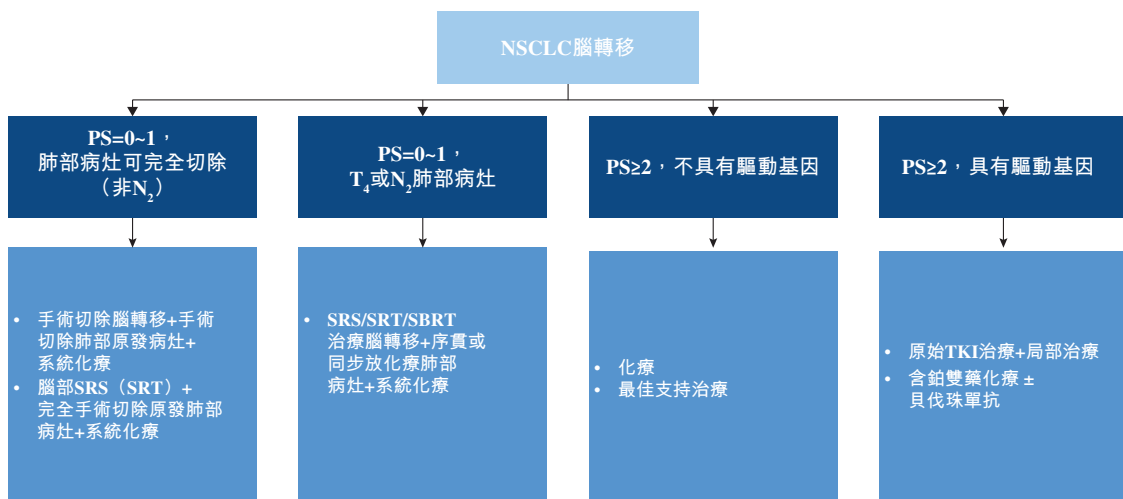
NSCLC腦轉移

PS=0~1，
肺部病灶可完全切除
（非$N_2$）

PS=0~1，
$T_4$或$N_2$肺部病灶

PS≥2，不具有驅動基因

PS≥2，具有驅動基因

• 手術切除腦轉移+手術切除肺部原發病灶+系統化療
• 腦部SRS（SRT）+完全手術切除原發肺部病灶+系統化療

• SRS/SRT/SBRT治療腦轉移+序貫或同步放化療肺部病灶+系統化療

• 化療
• 最佳支持治療

• 原始TKI治療+局部治療
• 含鉑雙藥化療 ±貝伐珠單抗